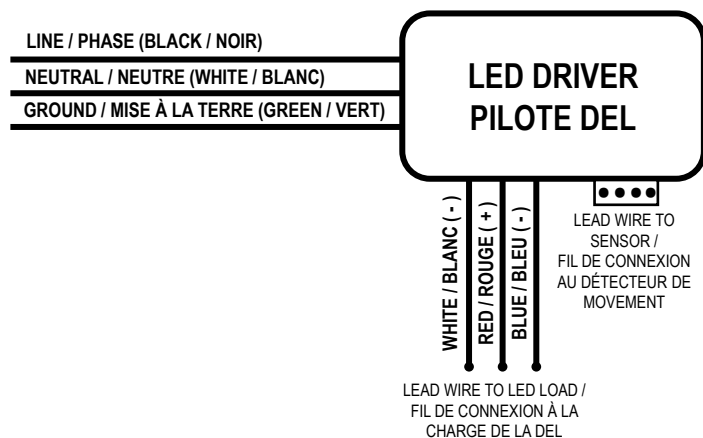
LINE / PHASE (BLACK / NOIR)

NEUTRAL / NEUTRE (WHITE / BLANC)

GROUND / MISE À LA TERRE (GREEN / VERT)

LED DRIVER
PILOTE DEL

WHITE / BLANC ( - )

RED / ROUGE ( + )

BLUE / BLEU ( - )

LEAD WIRE TO SENSOR / FIL DE CONNEXION AU DÉTECTEUR DE MOVEMENT

LEAD WIRE TO LED LOAD / FIL DE CONNEXION À LA CHARGE DE LA DEL